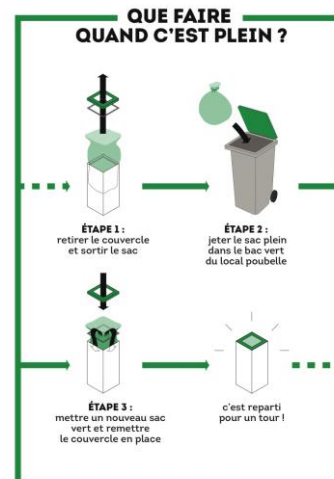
QUE FAIRE QUAND C'EST PLEIN ?

ÉTAPE 1 : retirer le couvercle et sortir le sac

ÉTAPE 2 : jeter le sac plein dans le bac vert du local poubelle

ÉTAPE 3 : mettre un nouveau sac vert et remettre le couvercle en place

c'est reparti pour un tour !